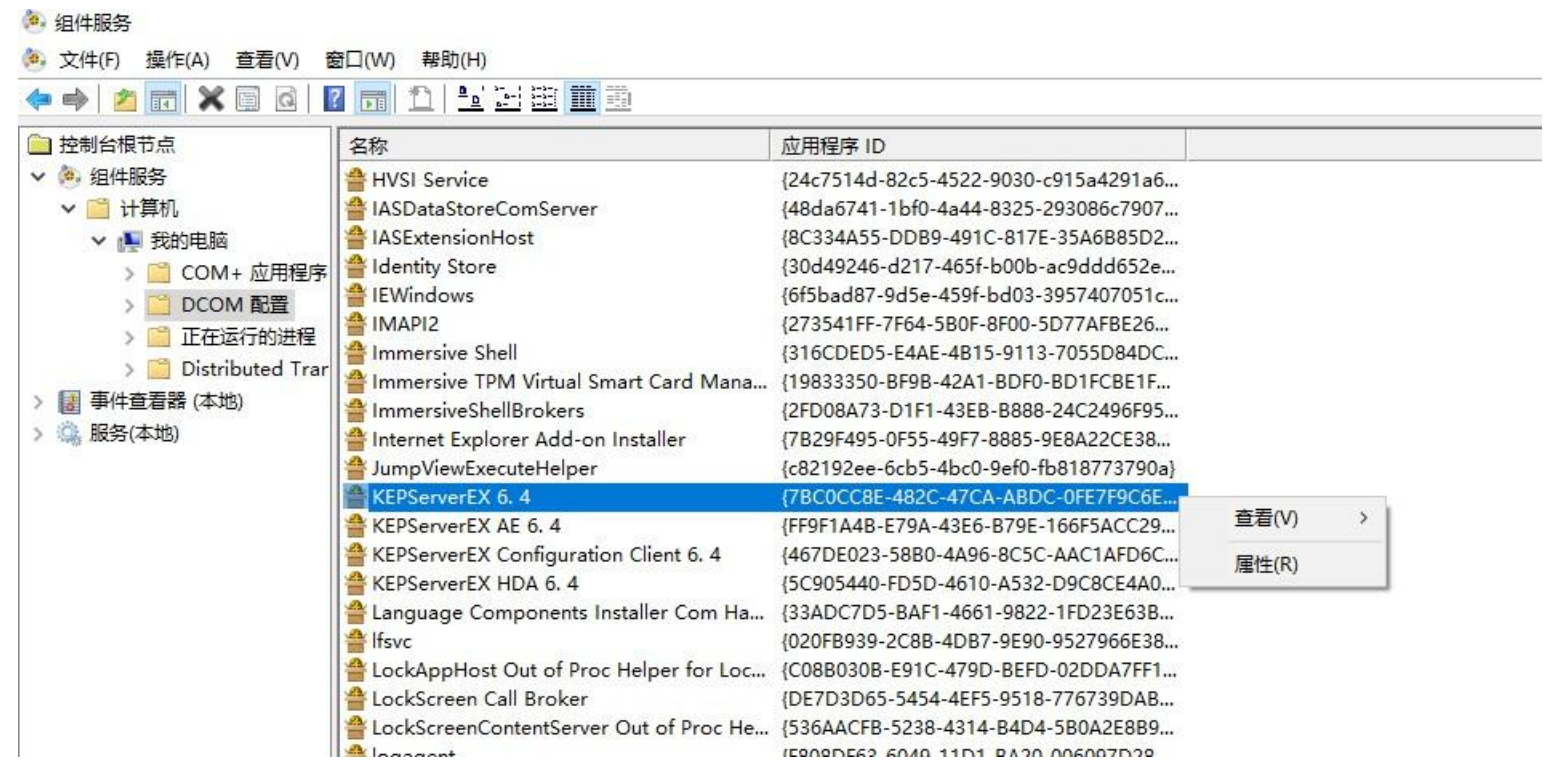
组件服务

文件(F) 操作(A) 查看(V) 窗口(W) 帮助(H)

控制台根节点
组件服务
计算机
我的电脑
COM+ 应用程序
DCOM 配置
正在运行的进程
Distributed Trar
事件查看器 (本地)
服务(本地)

| 名称 | 应用程序 ID |
|---|---|
| HVSI Service | {24c7514d-82c5-4522-9030-c915a4291a6... |
| IASDataStoreComServer | {48da6741-1bf0-4a44-8325-293086c7907... |
| IASExtensionHost | {8C334A55-DDB9-491C-817E-35A6B85D2... |
| Identity Store | {30d49246-d217-465f-b00b-ac9ddd652e... |
| IEWindows | {6f5bad87-9d5e-459f-bd03-3957407051c... |
| IMAPI2 | {273541FF-7F64-5B0F-8F00-5D77AFBE26... |
| Immersive Shell | {316CDED5-E4AE-4B15-9113-7055D84DC... |
| Immersive TPM Virtual Smart Card Mana... | {19833350-BF9B-42A1-BDF0-BD1FCBE1F... |
| ImmersiveShellBrokers | {2FD08A73-D1F1-43EB-B888-24C2496F95... |
| Internet Explorer Add-on Installer | {7B29F495-0F55-49F7-8885-9E8A22CE38... |
| JumpViewExecuteHelper | {c82192ee-6cb5-4bc0-9ef0-fb818773790a} |
| KEPServerEX 6. 4 | {7BC0CC8E-482C-47CA-ABDC-0FE7F9C6E... |
| KEPServerEX AE 6. 4 | {FF9F1A4B-E79A-43E6-B79E-166F5ACC29... |
| KEPServerEX Configuration Client 6. 4 | {467DE023-58B0-4A96-8C5C-AAC1AFD6C... |
| KEPServerEX HDA 6. 4 | {5C905440-FD5D-4610-A532-D9C8CE4A0... |
| Language Components Installer Com Ha... | {33ADC7D5-BAF1-4661-9822-1FD23E63B... |
| lfsvc | {020FB939-2C8B-4DB7-9E90-9527966E38... |
| LockAppHost Out of Proc Helper for Loc... | {C08B030B-E91C-479D-BEFD-02DDA7FF1... |
| LockScreen Call Broker | {DE7D3D65-5454-4EF5-9518-776739DAB... |
| LockScreenContentServer Out of Proc He... | {536AACFB-5238-4314-B4D4-5B0A2E8B9... |
| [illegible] | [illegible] |

查看(V)
属性(R)